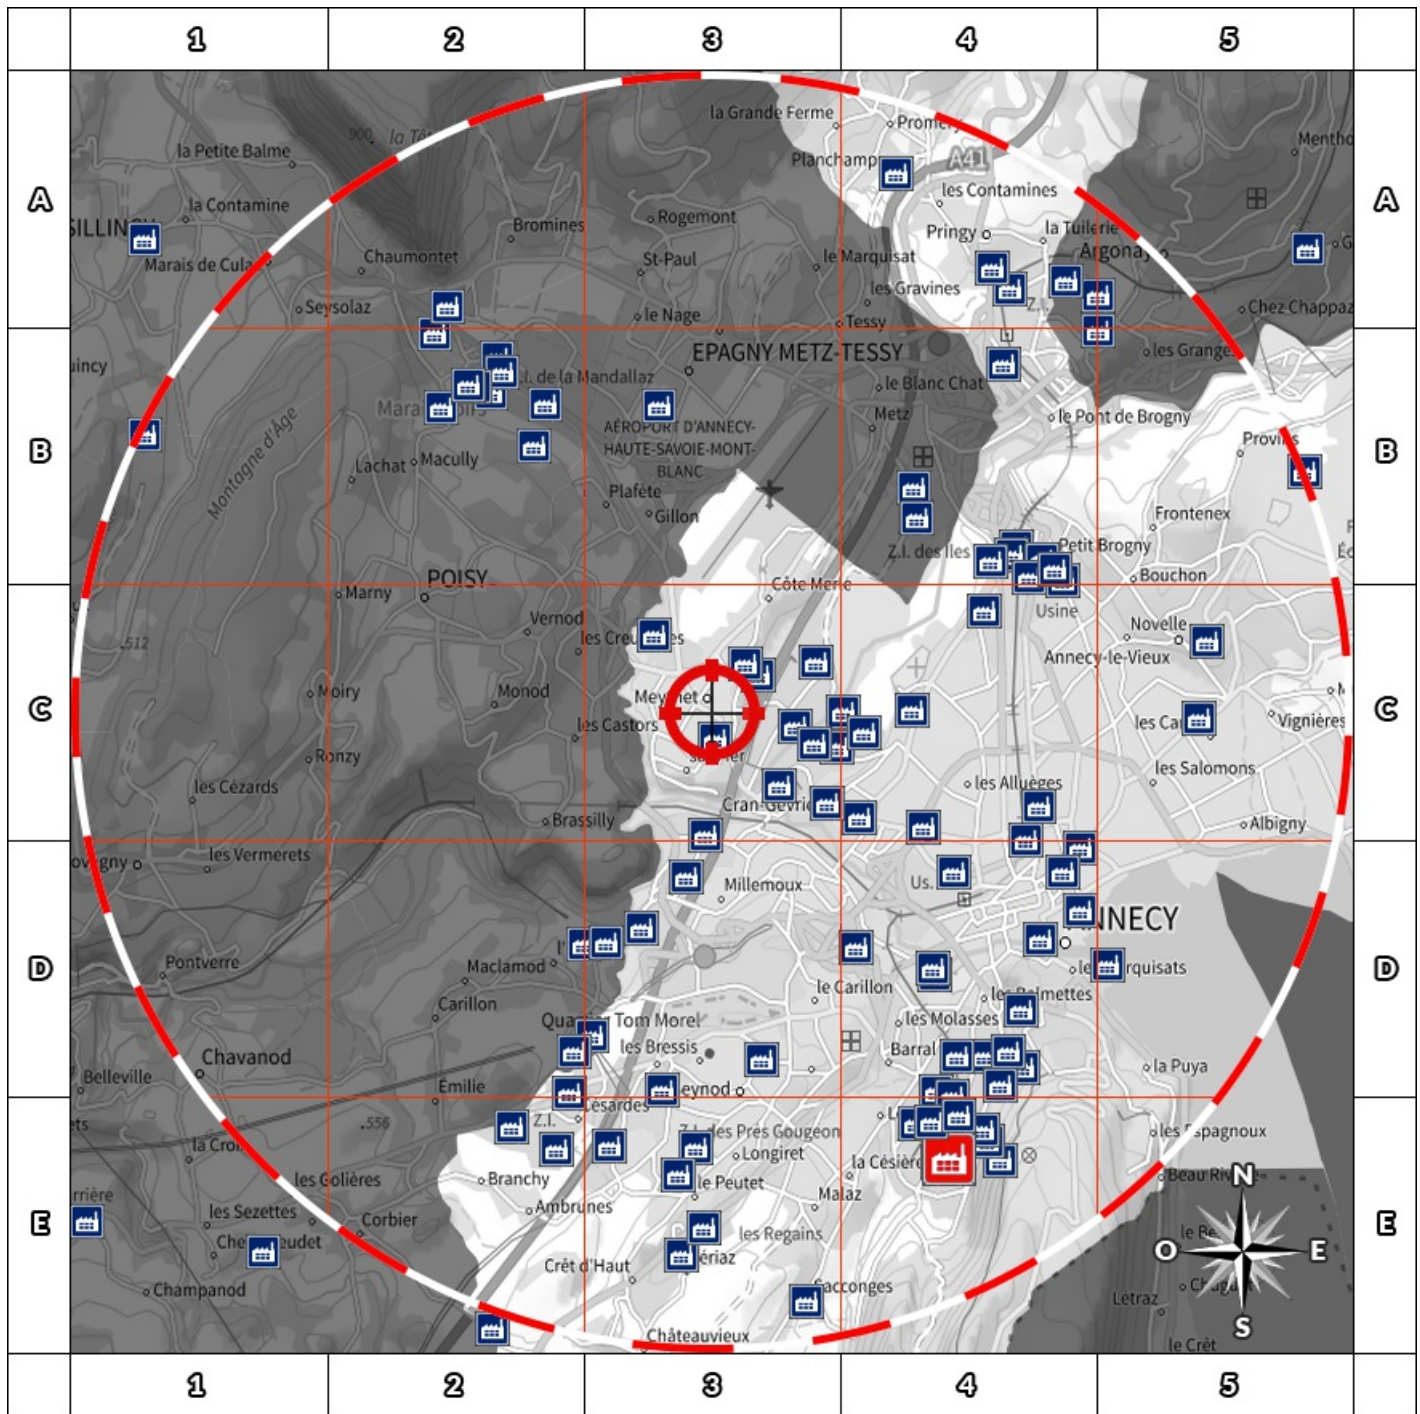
1 2 3 4 5

A
la Petite Balme
900
la Contamine
SILLINGY
Marais de Cula
Chaumontet
Seysolaz
Bromines
Rogemont
St-Paul
le Nage
la Grande Ferme
Promery
Planchamp
A41
les Contamines
Pringy
le Marquisat
les Gravines
Tessy
la Tuilerie
Argonay
Menthon
Chez Chappaz
A

B
uincy
Z.I. de la Mandallaz
Mara
Montagne d'Age
Lachat
Macully
EPAGNY METZ-TESSY
AÉROPORT D'ANNECY-HAUTE-SAVOIE-MONT-BLANC
Plafète
Gillon
le Blanc Chat
Metz
le Pont de Brogny
les Granges
Provins
Frontenex
Z.I. des Iles
Petit Brogny
B

C
POISY
Marny
512
Vernod
les Creu
Côte Merle
Bouchon
Usine
Novelle
Annecy-le-Vieux
Noiry
Monod
Meythet
les Castors
Ronzy
les Cézards
les Cas
Vignières
les Salomons
les Alluèges
Cran-Gevrier
Brassilly
Albigny
C

D
ovigny
les Vermerets
Millemoux
Us.
ANNECY
Pontverre
Maclamod
le Carillon
le Marquisats
les Palmettes
Carillon
les Molasses
Chavanod
Quartier Tom Morel
les Bressis
Barral
la Puya
Belleville
Émilie
Seynod
D

E
ets
556
Césardes
Z.I.
Z.I. des Pres Gougeon
Longiret
la Croix
la Césière
les Espagnoux
rrière
les Golières
Branchy
le Peutet
Malaz
Beau Rivage
les Sezettes
Corbier
Ambrunes
le Be
Cheudet
les Regains
Vériaz
Crêt d'Haut
Sacconges
Letraz
Champanod
Châteauvieux
le Crêt
N
O
E
S
E

1 2 3 4 5